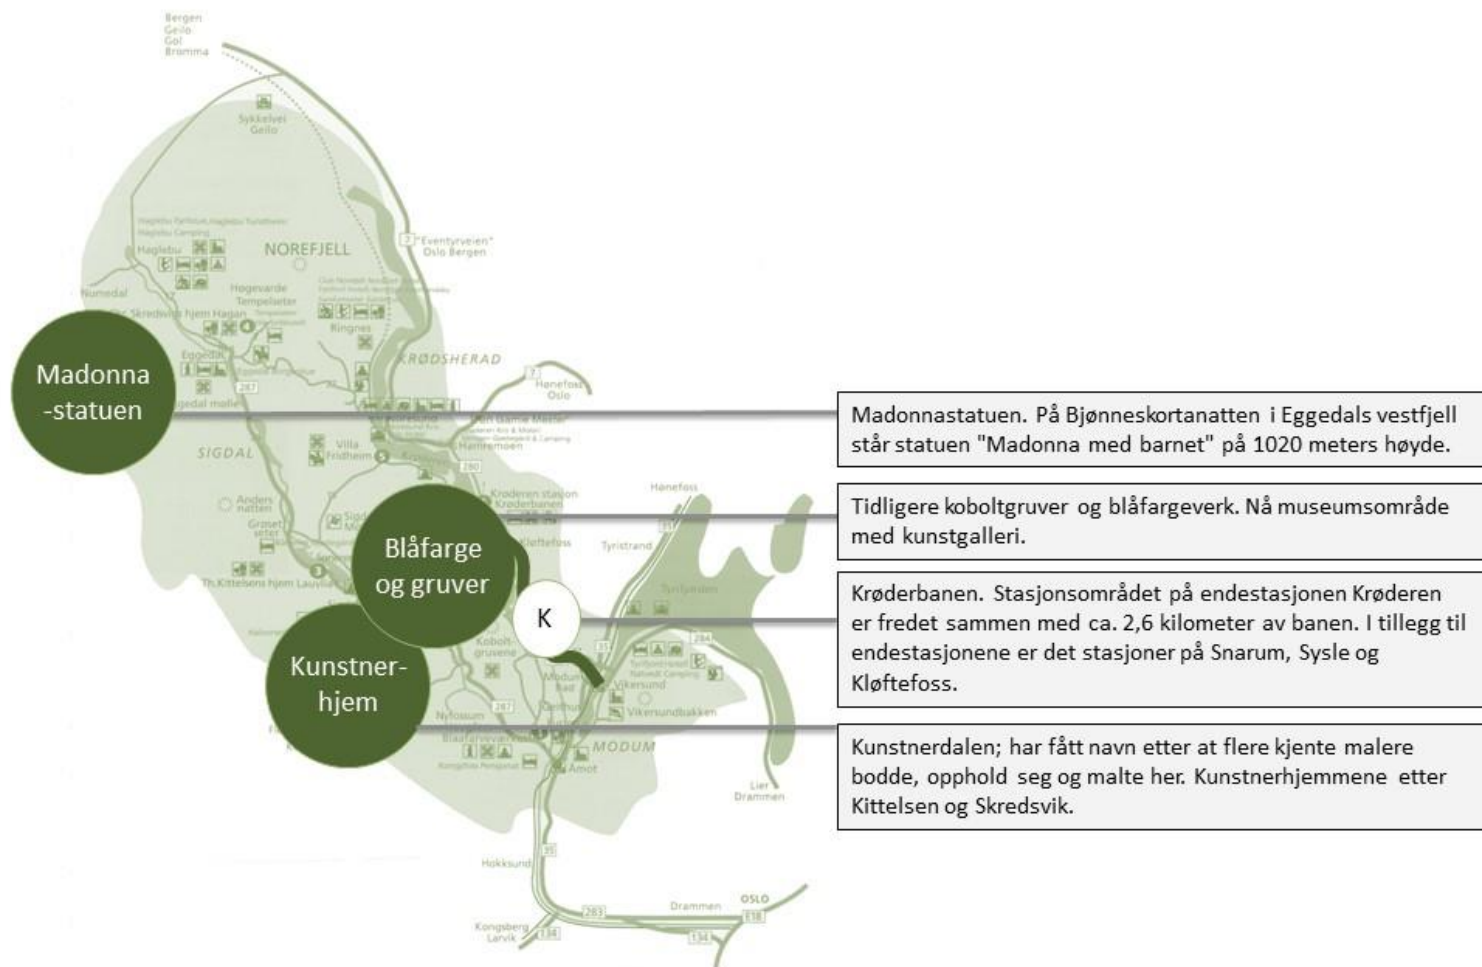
Bergen
Geilo
Gol
Bromma

Sykkelvei
Geilo

Haglebu

NOREFJELL

7 "Eventyrveien"
Oslo Bergen

Numedal

Høgevarde
Tempelseter

Skredsvigs hjem Hagan

Ringnes

Eggedal

KRØDSHERAD

Madonna
-statuen

287

Eggedal mølle

7
Hønefoss
Oslo

Villa
Fridheim

Hamremoen

SIGDAL

280

Anders
natten

Grøset
seter

Krøderen stasjon
Krøderbanen

Hønefoss

Blåfarge
og gruver

Kløftefoss

Tyristrand

Th.Kittelsens hjem Lauvlia

K

Tyrifjorden

Kunstner-
hjem

Kobolt-
gruvene

284

Modum
Bad

Vikersund

Vikersundbakken

Nyfossum

287

MODUM

Åmot

Lier
Drammen

35

Hokksund

283

Drammen

OSLO

E18

Kongsberg
Larvik

134

134

Madonnastatuen. På Bjønneskortanatten i Eggedals vestfjell står statuen "Madonna med barnet" på 1020 meters høyde.

Tidligere koboltgruver og blåfargeverk. Nå museumsområde med kunstgalleri.

Krøderbanen. Stasjonsområdet på endestasjonen Krøderen er fredet sammen med ca. 2,6 kilometer av banen. I tillegg til endestasjonene er det stasjoner på Snarum, Sysle og Kløftefoss.

Kunstnerdalen; har fått navn etter at flere kjente malere bodde, opphold seg og malte her. Kunstnerhjemmene etter Kittelsen og Skredsvik.